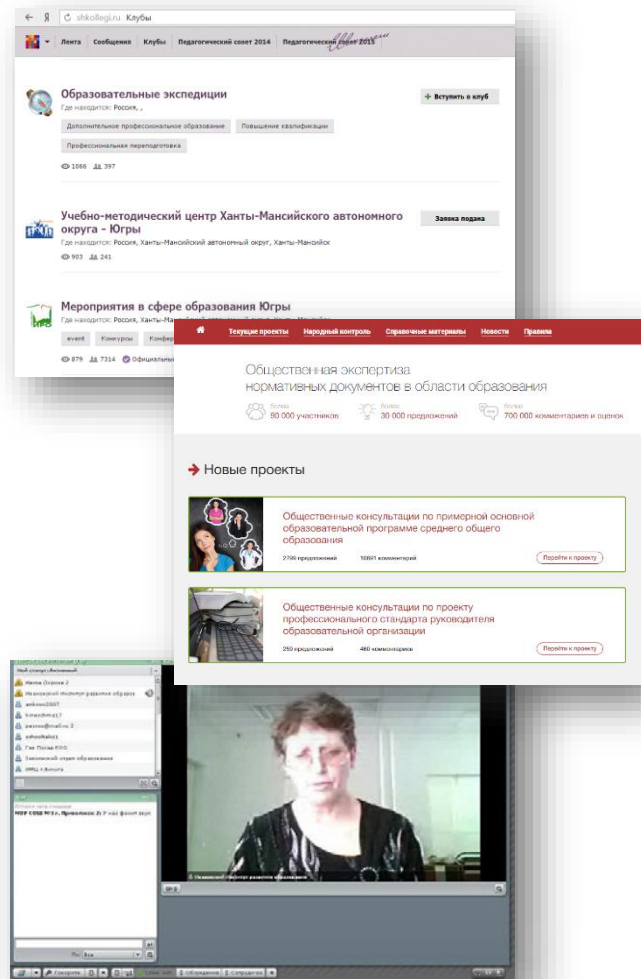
shkollegi.ru Клубы

Лента Сообщения Клубы Педагогический совет 2014 Педагогический совет 2015

Образовательные экспедиции
Где находится: Россия, ,
+ Вступить в клуб
Дополнительное профессиональное образование Повышение квалификации
Профессиональная переподготовка
1066 397

Учебно-методический центр Ханты-Мансийского автономного округа - Югры
Где находится: Россия, Ханты-Мансийский автономный округ, Ханты-Мансийск
Заявка подана
903 241

Мероприятия в сфере образования Югры
Где находится: Россия, Ханты-Ма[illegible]
event Конкурсы Конфе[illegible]
879 7314 Официальны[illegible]

Текущие проекты Народный контроль Справочные материалы Новости Правила

Общественная экспертиза нормативных документов в области образования
Более 90 000 участников
Более 30 000 предложений
Более 700 000 комментариев и оценок

Новые проекты

Общественные консультации по примерной основной образовательной программе среднего общего образования
2796 предложений 10891 комментарий
Перейти к проекту

Общественные консультации по проекту профессионального стандарта руководителя образовательной организации
259 предложений 460 комментариев
Перейти к проекту

Мой статус: Активный
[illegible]
Ивановский институт развития образо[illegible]
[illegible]
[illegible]
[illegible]
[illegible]
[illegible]
Заволжский отдел образования
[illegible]
МБУ СОШ №1 г. Приволжск: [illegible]
Ивановский институт развития образования
Говорить